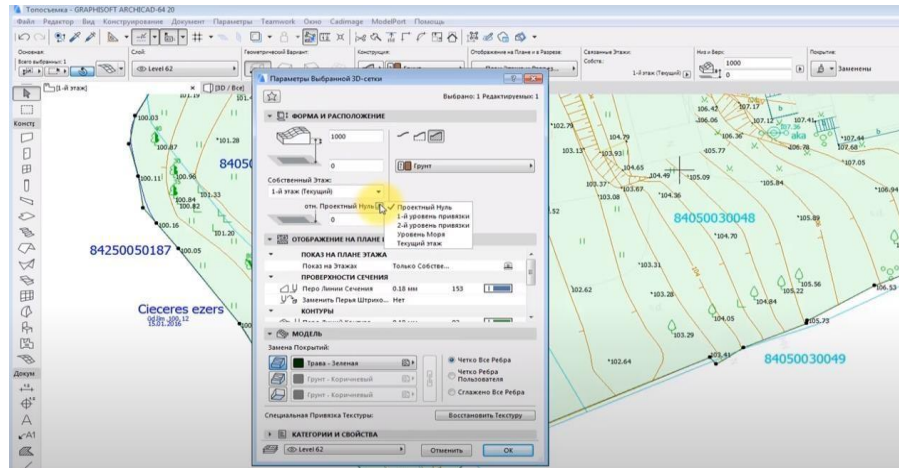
Топосъемка - GRAPHISOFT ARCHICAD-64 20

Файл Редактор Вид Конструирование Документ Параметры Teamwork Окно Cadimage ModelPort Помощь

Основная: Всего выбранных: 1
Слой:
Level 62
Геометрический Вариант:
Конструкция:
Отображение на Плане и в Разрезе:
Связанные Этажи: Собств.:
1-й этаж (Текущий)
Низ и Верх:
1000
0
Покрытие:
Заменены

[1-й этаж]
[3D / Все]

Конструирование

Параметры Выбранной 3D-сетки
Выбрано: 1 Редактируемых: 1

ФОРМА И РАСПОЛОЖЕНИЕ
1000
0
Грунт
Собственный Этаж:
1-й этаж (Текущий)
отн. Проектный Нуль
0
Проектный Нуль
1-й уровень привязки
2-й уровень привязки
Уровень Моря
Текущий Этаж

ОТОБРАЖЕНИЕ НА ПЛАНЕ И В РАЗРЕЗЕ
ПОКАЗ НА ПЛАНЕ ЭТАЖА
Показ на Этажах Только Собстве...
ПРОВЕРХНОСТИ СЕЧЕНИЯ
Перо Линии Сечения 0.18 мм 153
Заменить Перья Штрихо... Нет
КОНТУРЫ

МОДЕЛЬ
Замена Покрытий:
Трава - Зеленая
Грунт - Коричневый
Грунт - Коричневый
Четко Все Ребра
Четко Ребра Пользователя
Сглажено Все Ребра
Специальная Привязка Текстуры:
Восстановить Текстуру

КАТЕГОРИИ И СВОЙСТВА
Level 62
Отменить
OK

Докум

84250050187
Cieceres ezers
84050030048
84050030049
840
100.03
101.28
100.87
100.11
100.96
101.33
100.84
100.82
100.16
101.20
100.05
102.79
104.79
103.13
103.93
104.65
104.49
105.09
102.37
103.67
103.08
104.36
106.42
107.17
106.06
107.12
107.41
106.36
107.44
106.78
107.68
105.77
107.05
105.84
106.94
105.89
104.70
103.31
102.62
103.28
105.22
105.56
104.84
106.53
104.05
105.73
103.29
102.64
103.41